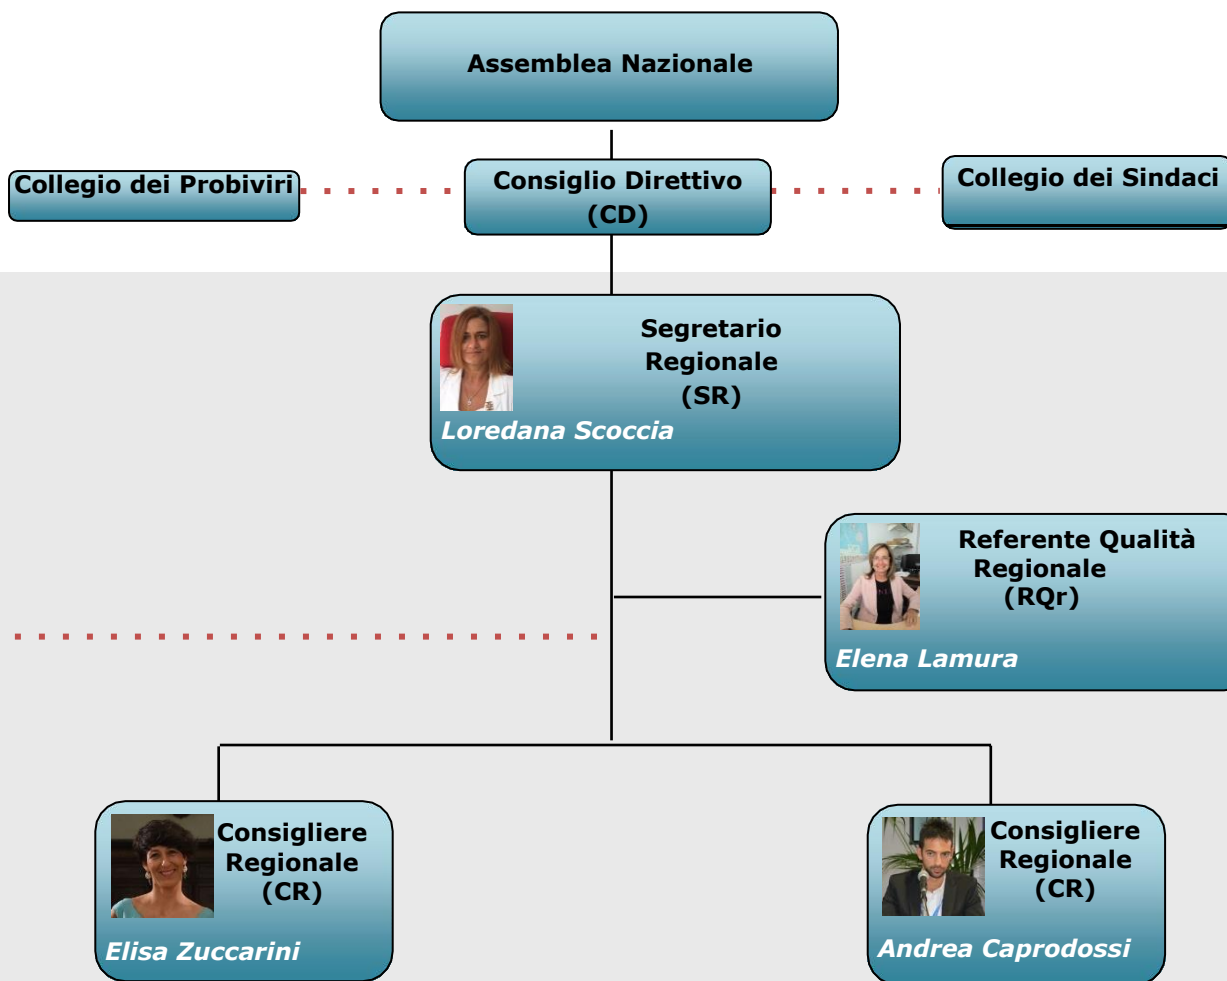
Assemblea Nazionale

Collegio dei Probiviri

Consiglio Direttivo (CD)

Collegio dei Sindaci

Segretario Regionale (SR)

Loredana Scoccia

Referente Qualità Regionale (RQr)

Elena Lamura

Consigliere Regionale (CR)

Elisa Zuccarini

Consigliere Regionale (CR)

Andrea Caprodossi